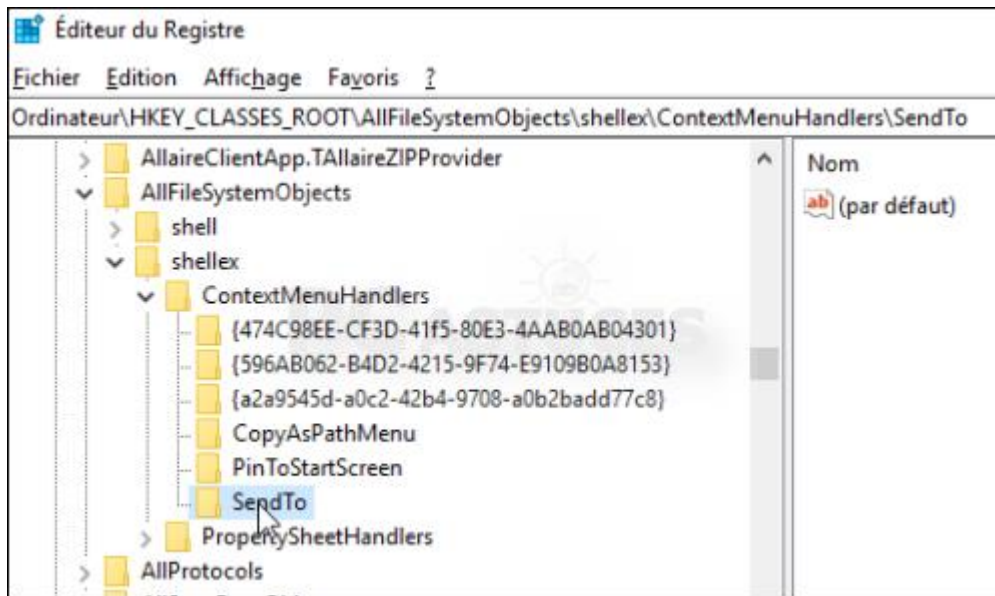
Éditeur du Registre

Fichier Edition Affichage Favoris ?

Ordinateur\HKEY_CLASSES_ROOT\AllFileSystemObjects\shellex\ContextMenuHandlers\SendTo

AllaireClientApp.TAllaireZIPProvider
AllFileSystemObjects
shell
shellex
ContextMenuHandlers
{474C98EE-CF3D-41f5-80E3-4AAB0AB04301}
{596AB062-B4D2-4215-9F74-E9109B0A8153}
{a2a9545d-a0c2-42b4-9708-a0b2badd77c8}
CopyAsPathMenu
PinToStartScreen
SendTo
PropertySheetHandlers
AllProtocols

Nom
ab (par défaut)